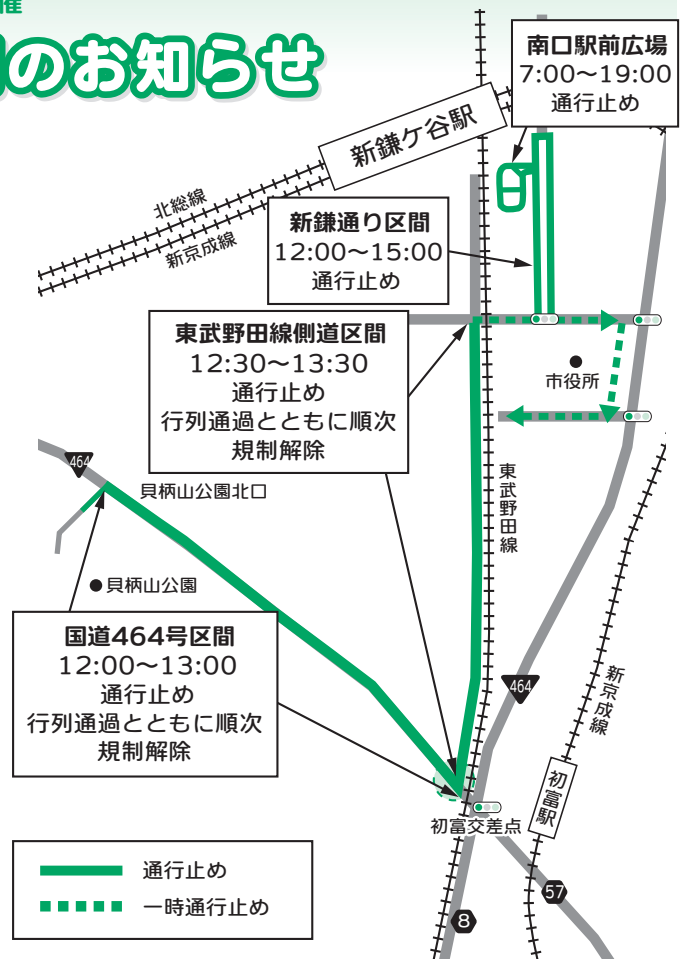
催

のお知らせ

南口駅前広場
7:00～19:00
通行止め

新鎌ケ谷駅

北総線
新京成線

新鎌通り区間
12:00～15:00
通行止め

東武野田線側道区間
12:30～13:30
通行止め
行列通過とともに順次
規制解除

市役所

464
貝柄山公園北口

貝柄山公園

東武野田線

国道464号区間
12:00～13:00
通行止め
行列通過とともに順次
規制解除

464

新京成線

初富駅

初富交差点

通行止め
一時通行止め

57
8